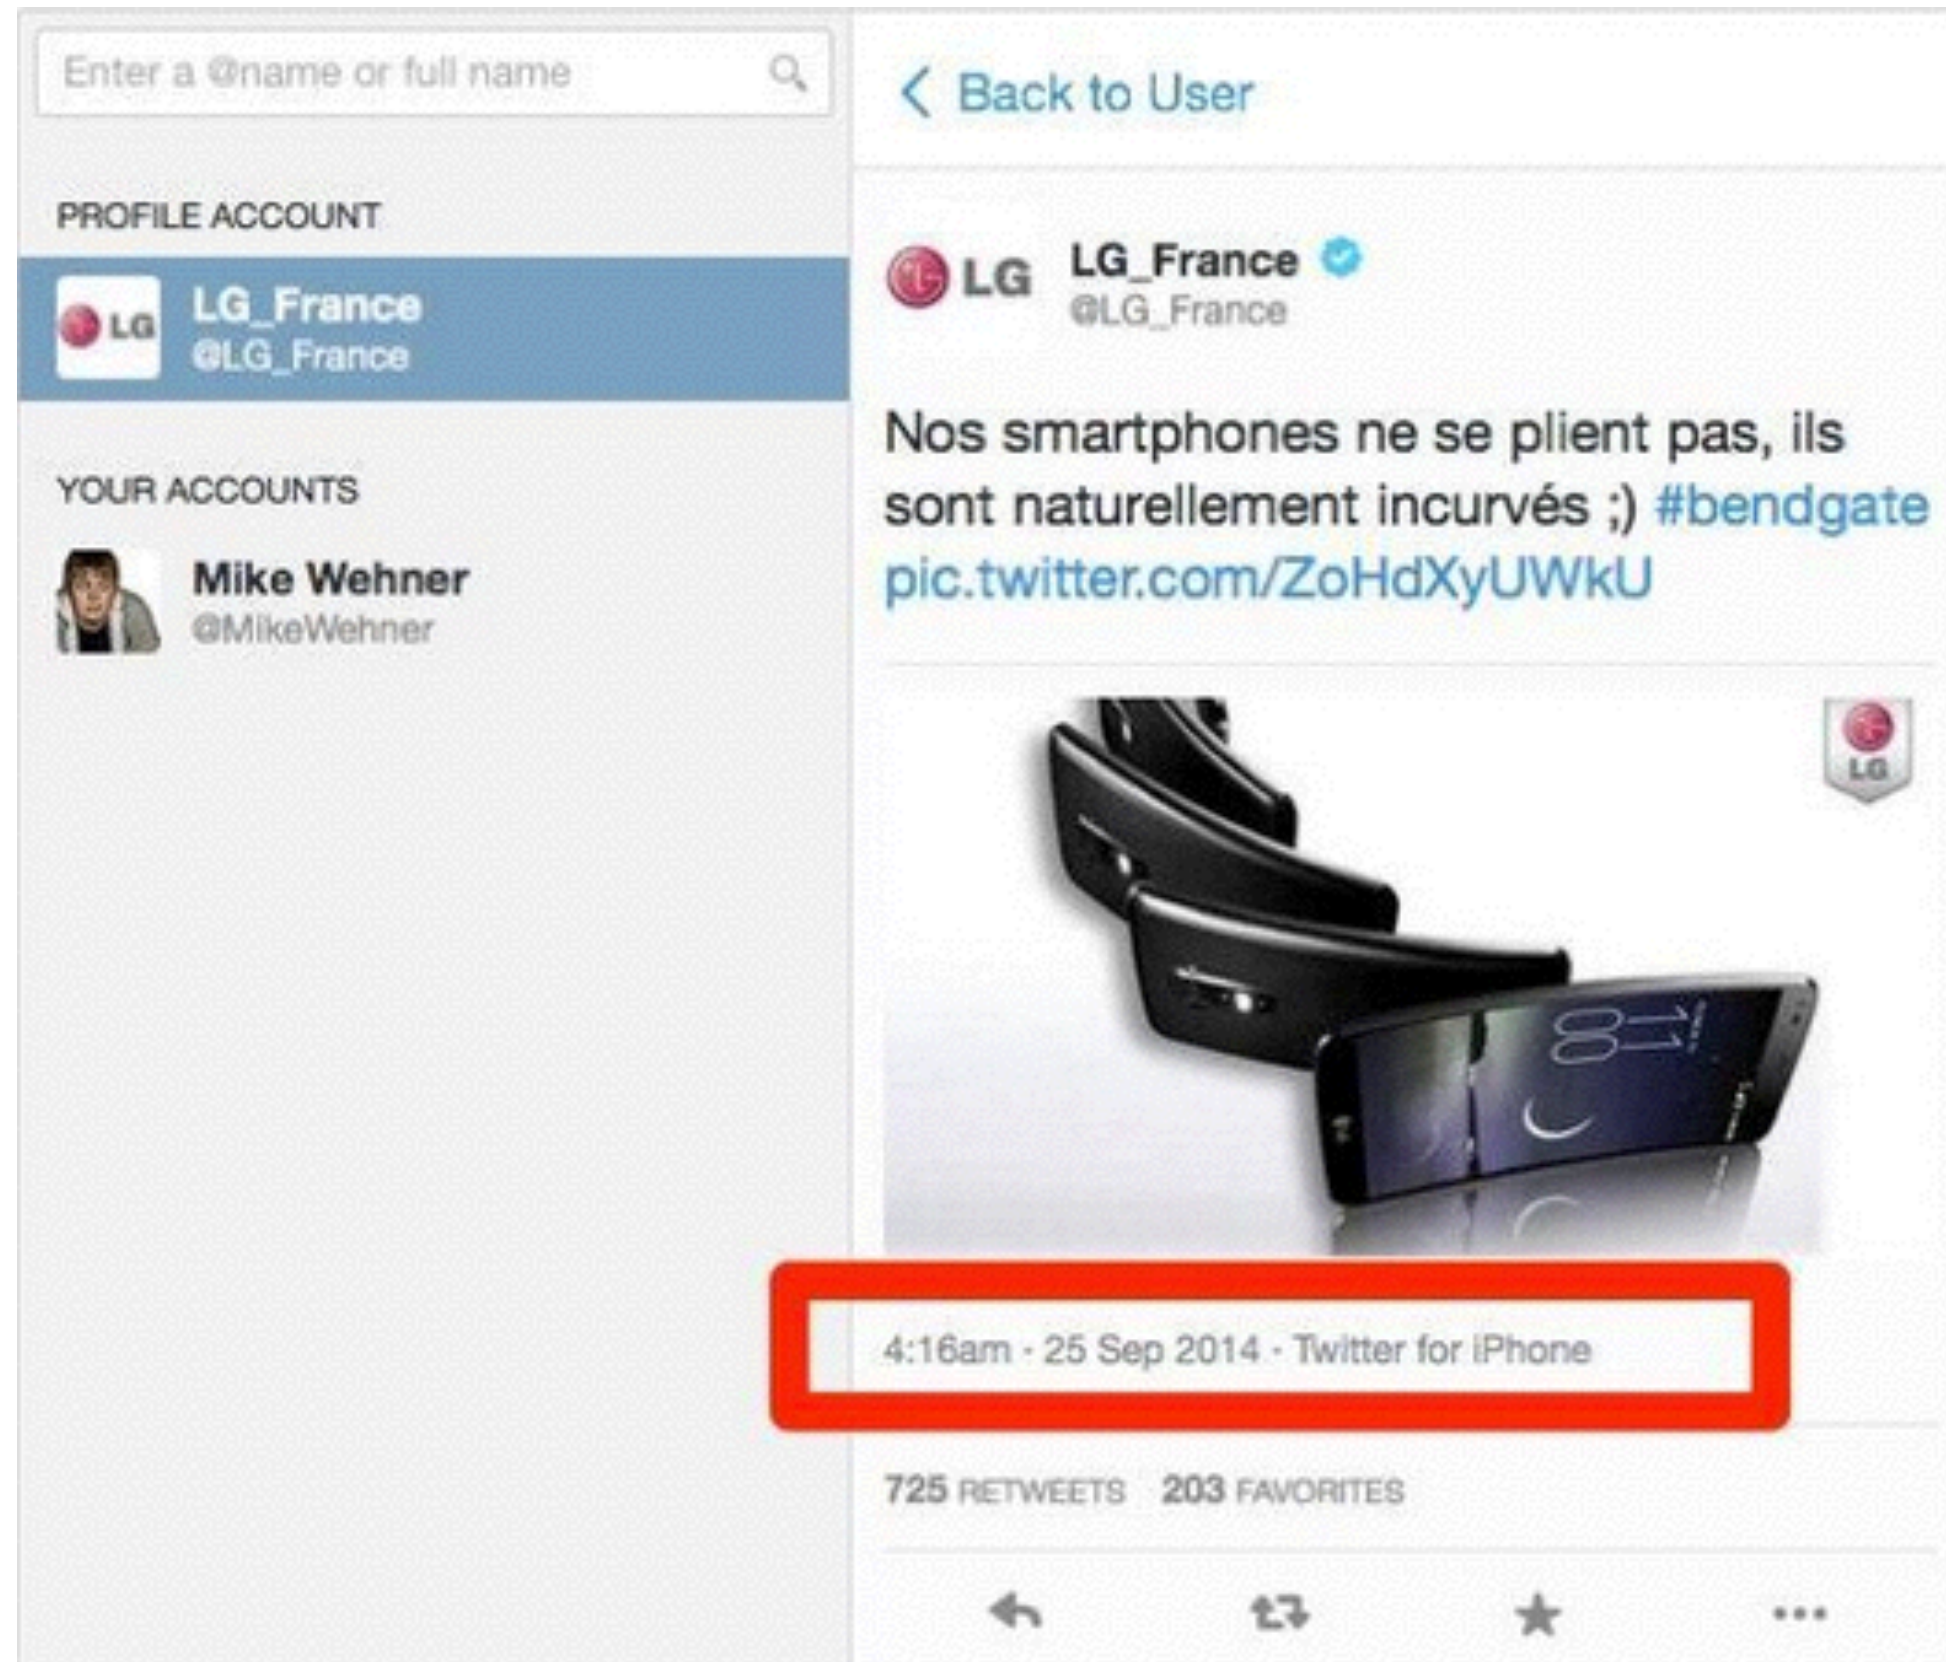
Enter a @name or full name

PROFILE ACCOUNT

LG
LG_France
@LG_France

YOUR ACCOUNTS

Mike Wehner
@MikeWehner

Back to User

LG
LG_France
@LG_France

Nos smartphones ne se plient pas, ils sont naturellement incurvés ;) #bendgate pic.twitter.com/ZoHdXyUWkU

LG

08 11

4:16am · 25 Sep 2014 · Twitter for iPhone

725 RETWEETS 203 FAVORITES